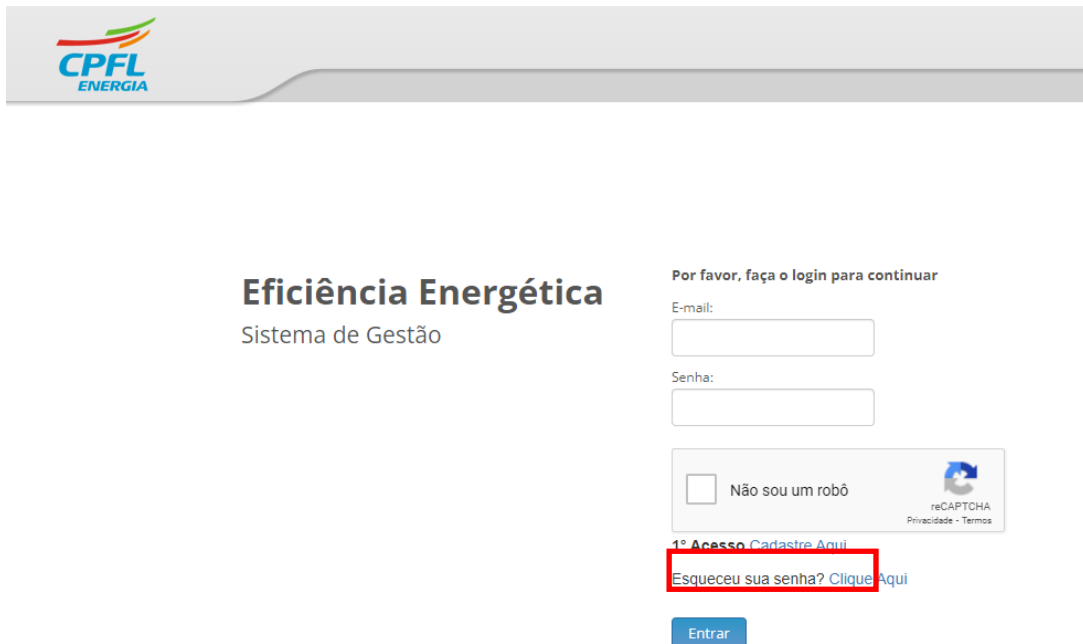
CPFL
ENERGIA

Eficiência Energética
Sistema de Gestão

Por favor, faça o login para continuar

E-mail:

Senha:

Não sou um robô
reCAPTCHA
Privacidade - Termos

1° Acesso Cadastre Aqui

Esqueceu sua senha? Clique Aqui

Entrar